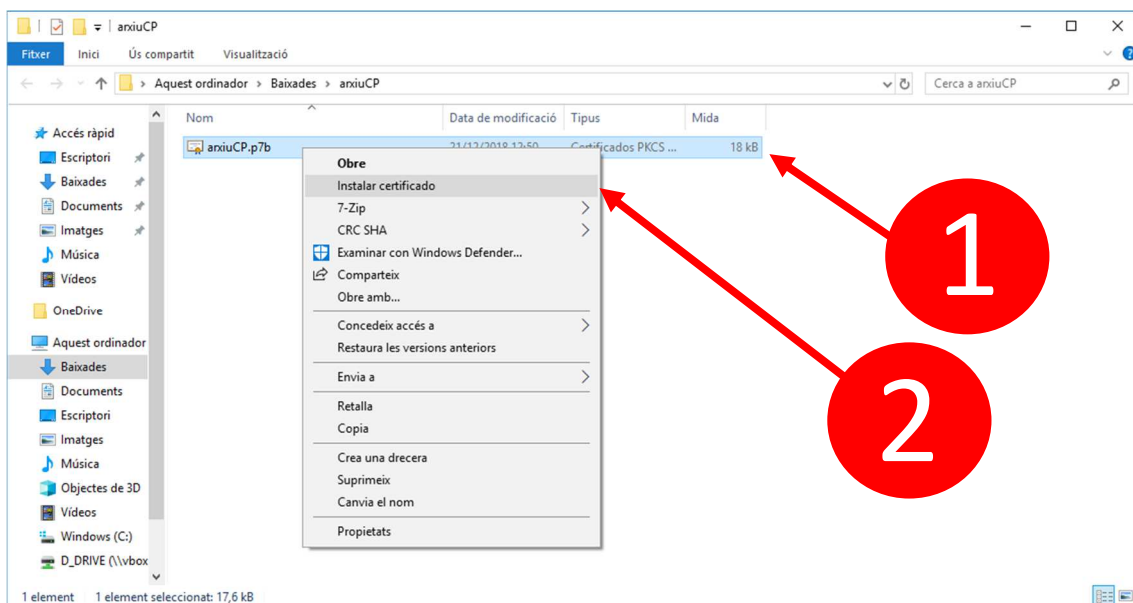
arxiuCP

Fitxer Inici Ús compartit Visualització

Aquest ordinador > Baixades > arxiuCP

Cerca a arxiuCP

Accés ràpid
Escriptori
Baixades
Documents
Imatges
Música
Vídeos
OneDrive
Aquest ordinador
Baixades
Documents
Escriptori
Imatges
Música
Objectes de 3D
Vídeos
Windows (C:)
D_DRIVE (\\vbox

Nom | Data de modificació | Tipus | Mida
arxiuCP.p7b | 21/12/2018 12:50 | Certificados PKCS ... | 18 kB

Obre
Instalar certificado
7-Zip
CRC SHA
Examinar con Windows Defender...
Comparteix
Obre amb...
Concedeix accés a
Restaura les versions anteriors
Envia a
Retalla
Copia
Crea una drecera
Suprimeix
Canvia el nom
Propietats

1

2

1 element 1 element seleccionat: 17,6 kB